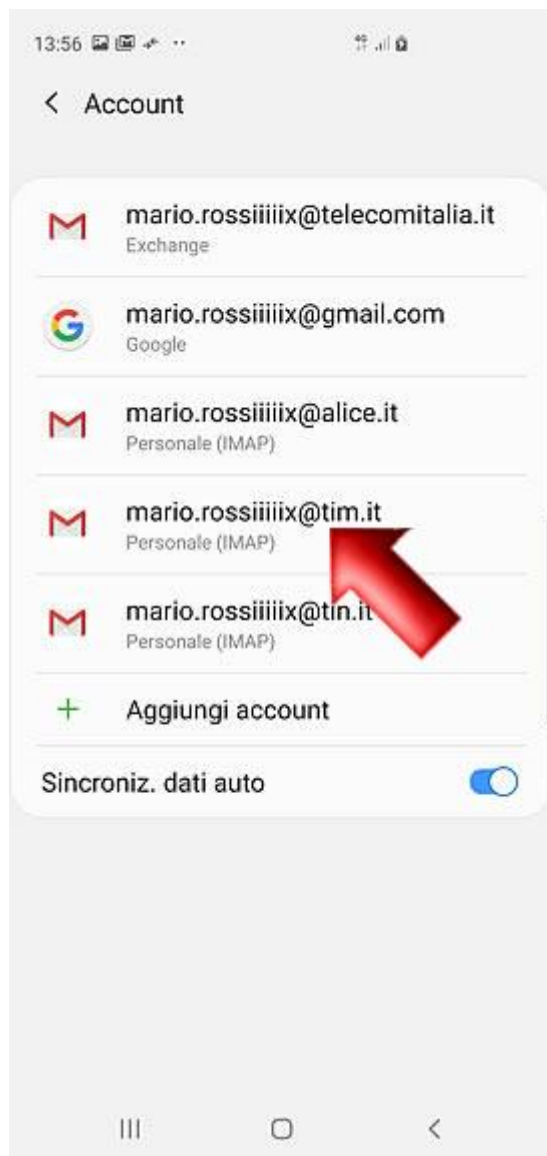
13:56

Account

mario.rossiiiiix@telecomitalia.it
Exchange

mario.rossiiiiix@gmail.com
Google

mario.rossiiiiix@alice.it
Personale (IMAP)

mario.rossiiiiix@tim.it
Personale (IMAP)

mario.rossiiiiix@tin.it
Personale (IMAP)

Aggiungi account

Sincroniz. dati auto